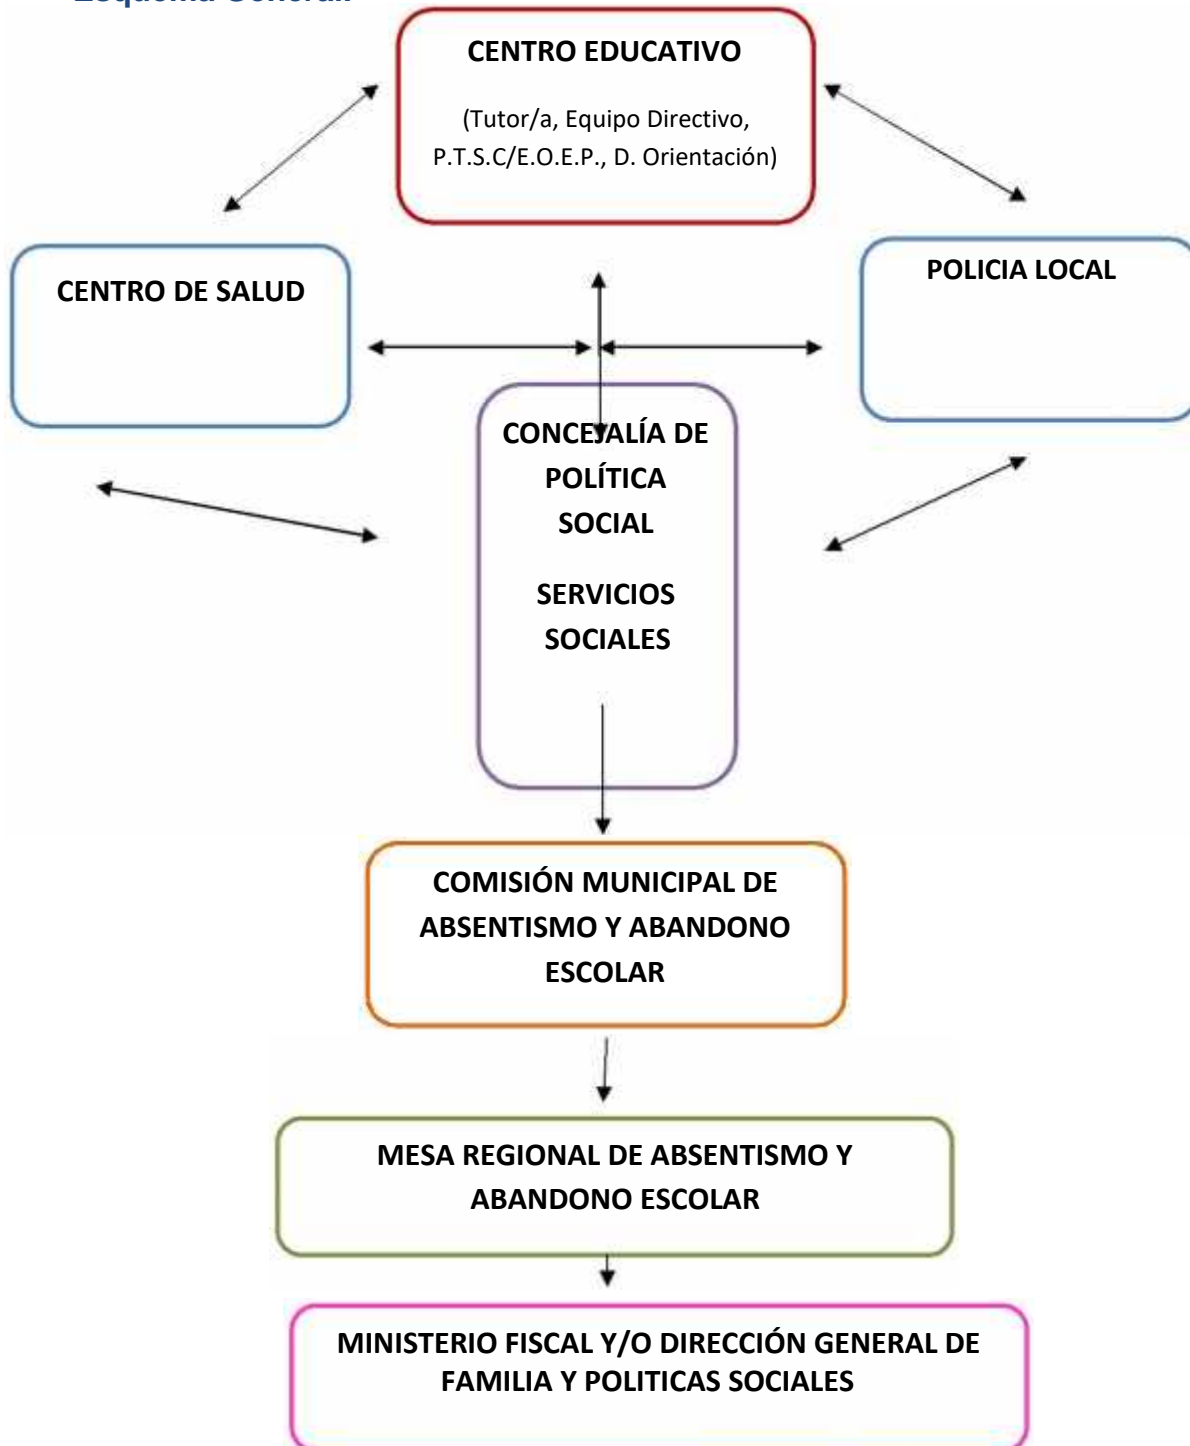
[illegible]

CENTRO EDUCATIVO

(Tutor/a, Equipo Directivo, P.T.S.C/E.O.E.P., D. Orientación)

CENTRO DE SALUD

POLICIA LOCAL

CONCEJALÍA DE POLÍTICA SOCIAL

SERVICIOS SOCIALES

COMISIÓN MUNICIPAL DE ABSENTISMO Y ABANDONO ESCOLAR

MESA REGIONAL DE ABSENTISMO Y ABANDONO ESCOLAR

MINISTERIO FISCAL Y/O DIRECCIÓN GENERAL DE FAMILIA Y POLITICAS SOCIALES